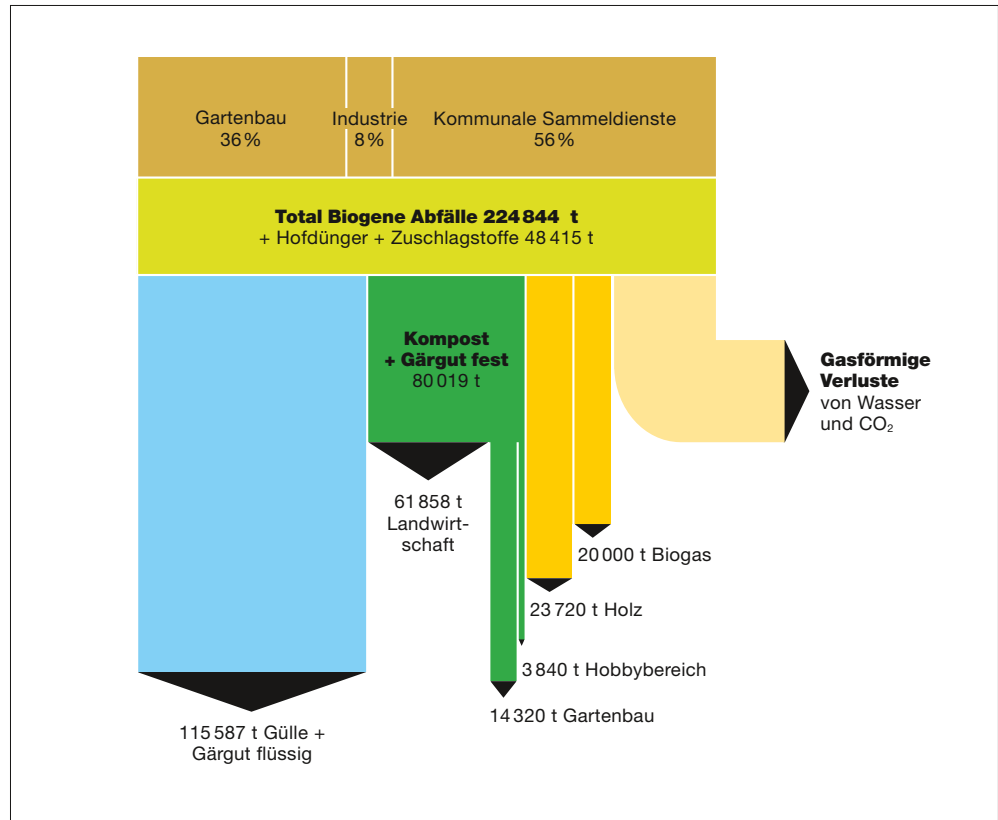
Gartenbau
36%

Industrie
8%

Kommunale Sammeldienste
56%

**Total Biogene Abfälle 224 844 t**
+ Hofdünger + Zuschlagstoffe 48 415 t

**Kompost + Gärgut fest**
80 019 t

**Gasförmige Verluste**
von Wasser und $CO_2$

61 858 t Landwirtschaft

20 000 t Biogas

23 720 t Holz

3 840 t Hobbybereich

14 320 t Gartenbau

115 587 t Gülle + Gärgut flüssig